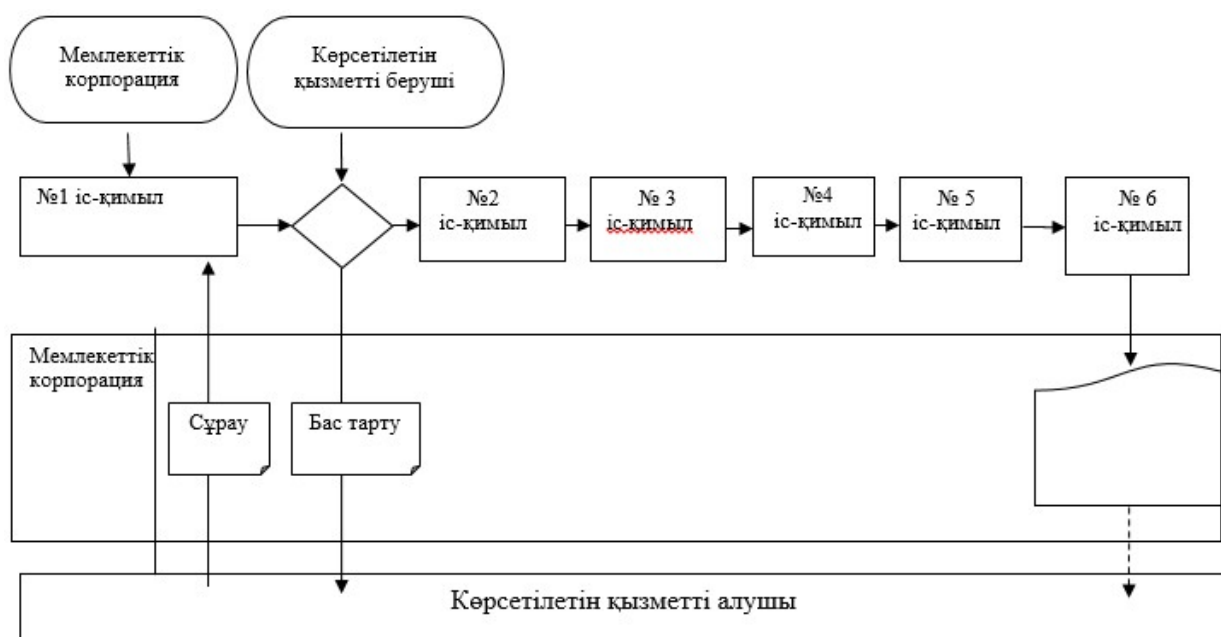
Мемлекеттік корпорация

Көрсетілетін қызметті беруші

№1 іс-қимыл

№2 іс-қимыл

№ 3 іс-қимыл

№4 іс-қимыл

№ 5 іс-қимыл

№ 6 іс-қимыл

Мемлекеттік корпорация

Сұрау

Бас тарту

Көрсетілетін қызметті алушы